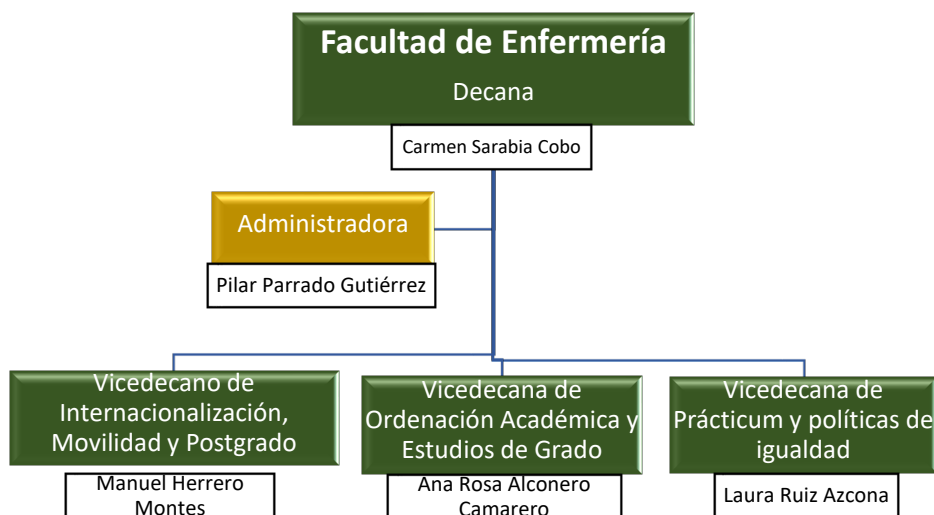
Facultad de Enfermería

Decana

Carmen Sarabia Cobo

Administradora

Pilar Parrado Gutiérrez

Vicedecano de Internacionalización, Movilidad y Postgrado

Manuel Herrero Montes

Vicedecana de Ordenación Académica y Estudios de Grado

Ana Rosa Alconero Camarero

Vicedecana de Prácticum y políticas de igualdad

Laura Ruiz Azcona